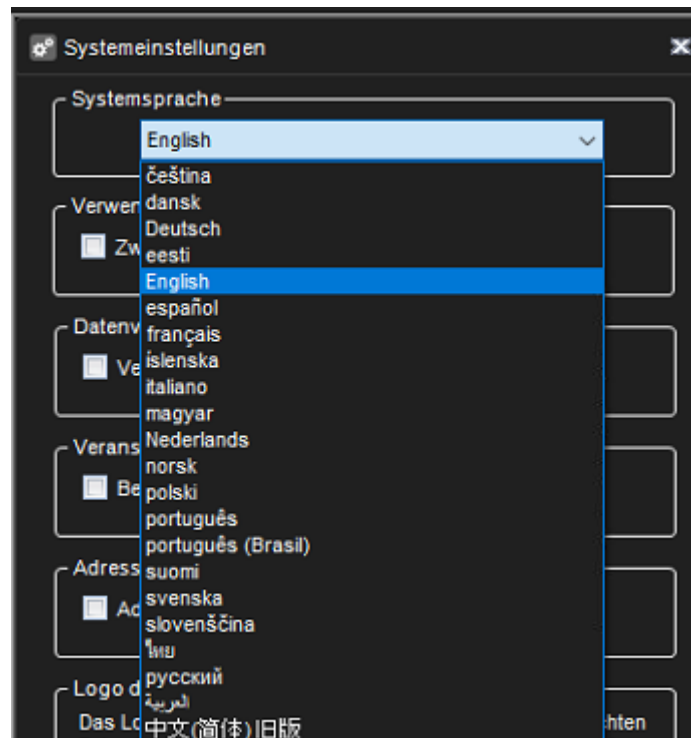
Systemeinstellungen

Systemsprache

English

čeština
dansk
Deutsch
eesti
English
español
français
íslenska
italiano
magyar
Nederlands
norsk
polski
português
português (Brasil)
suomi
svenska
slovenščina
ไทย
русский
العربية
中文(简体)旧版

Verwen
Zw

Datenv
Ve

Verans
Be

Adress
Ad

Logo d
Das Lo
hten